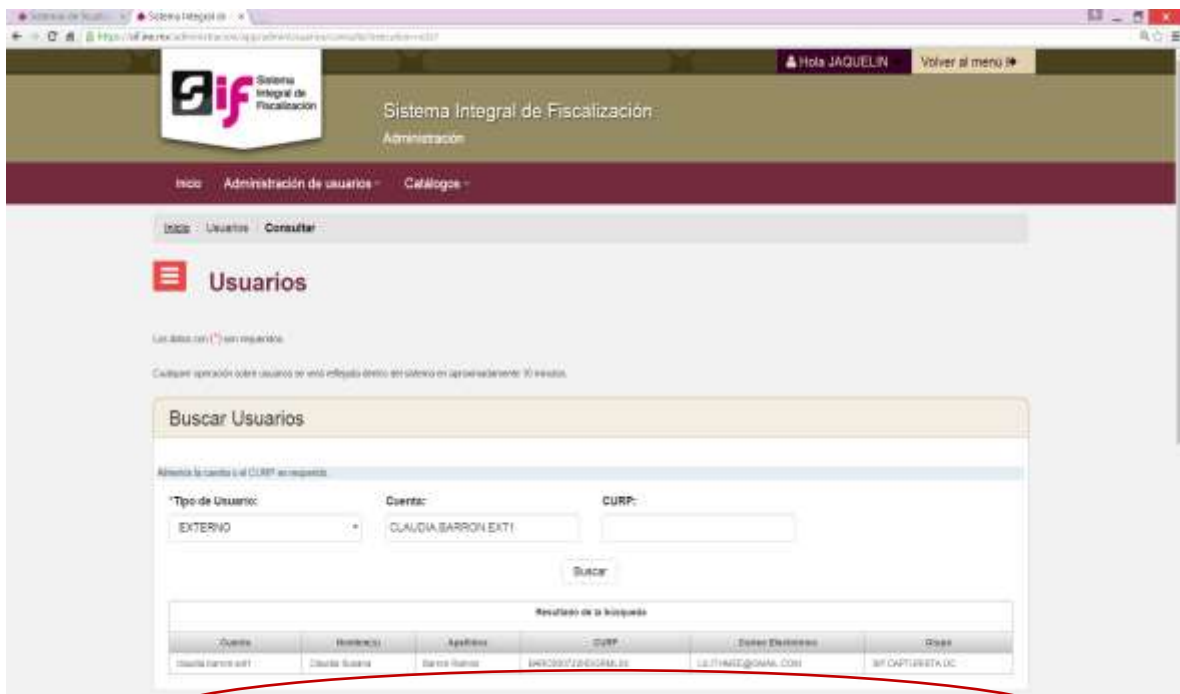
Sistema Integral de... ×

Hola JAQUELIN   Volver al menú

Sistema Integral de Fiscalización

Sistema Integral de Fiscalización
Administración

Inicio   Administración de usuarios   Catálogos

Inicio / Usuarios / Consultar

Usuarios

Los datos con (*) son requeridos.

Cualquier operación sobre usuarios se verá reflejada dentro del sistema en aproximadamente 10 minutos.

Buscar Usuarios

Al menos la cuenta o el CURP es requerido.

*Tipo de Usuario: EXTERNO
Cuenta: CLAUDIA.BARRON.EXT1
CURP:

Buscar

Resultado de la búsqueda

| Cuenta | Nombre(s) | Apellidos | CURP | Correo Electrónico | Roles |
|---|---|---|---|---|---|
| claudia.barron.ext1 | Claudia Susana | Barron Rubio | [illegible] | LILITHMEE@GMAIL.COM | SIF.CAPTURISTA.DC |